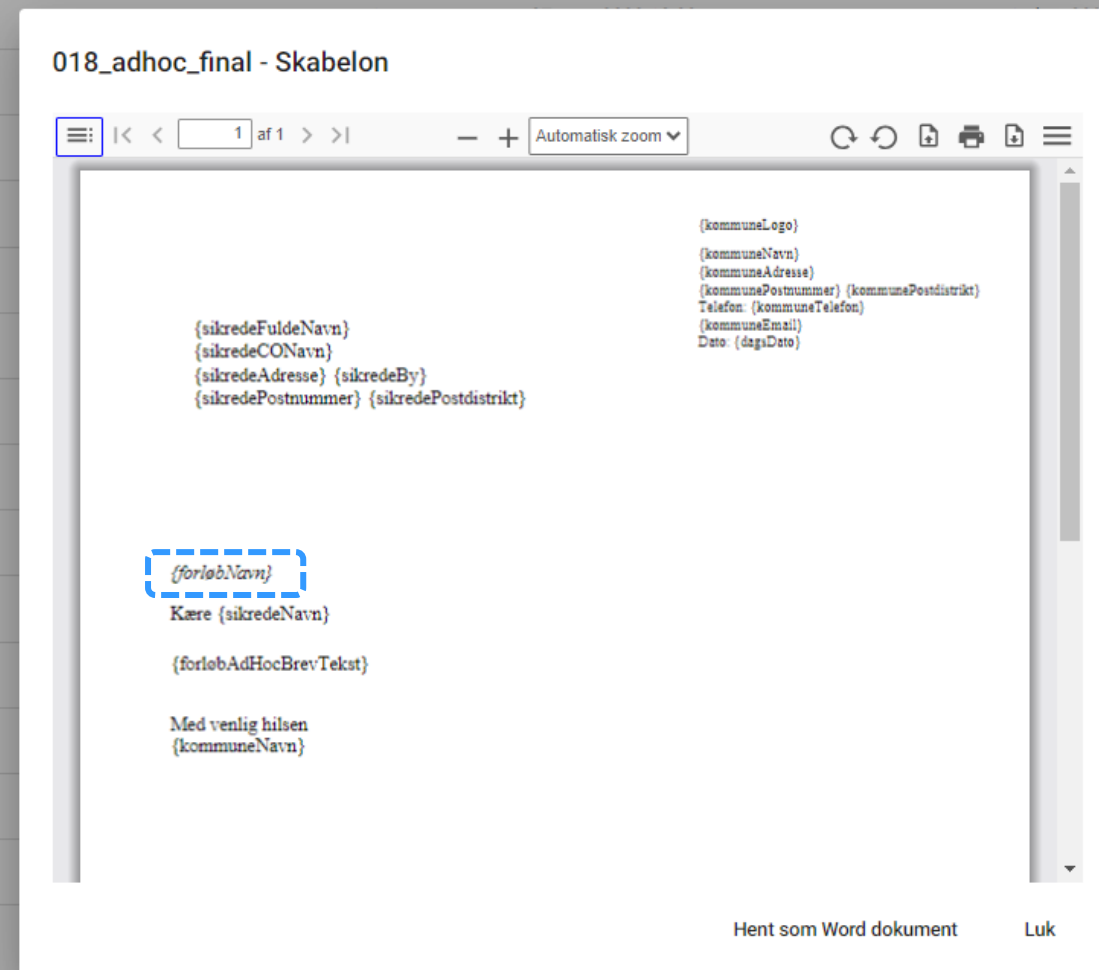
018_adhoc_final - Skabelon

1 af 1

Automatisk zoom

{kommuneLogo}

{kommuneNavn}
{kommuneAdresse}
{kommunePostnummer} {kommunePostdistrikt}
Telefon: {kommuneTelefon}
{kommuneEmail}
Dato: {dagsDato}

{sikredeFuldeNavn}
{sikredeCONavn}
{sikredeAdresse} {sikredeBy}
{sikredePostnummer} {sikredePostdistrikt}

{forløbNavn}

Kære {sikredeNavn}

{forløbAdHocBrevTekst}

Med venlig hilsen
{kommuneNavn}

Hent som Word dokument

Luk